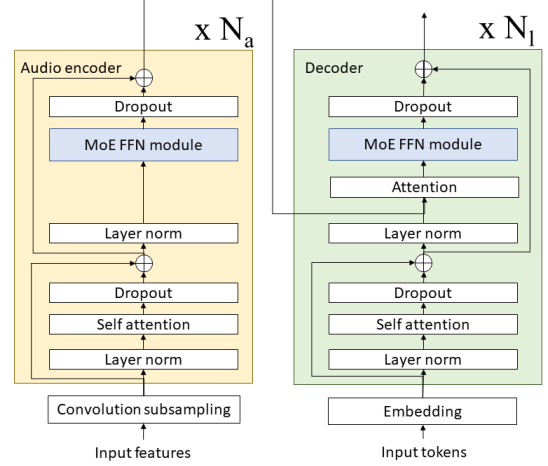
x $N_a$

Audio encoder

Dropout

MoE FFN module

Layer norm

Dropout

Self attention

Layer norm

Convolution subsampling

Input features

x $N_l$

Decoder

Dropout

MoE FFN module

Attention

Layer norm

Dropout

Self attention

Layer norm

Embedding

Input tokens